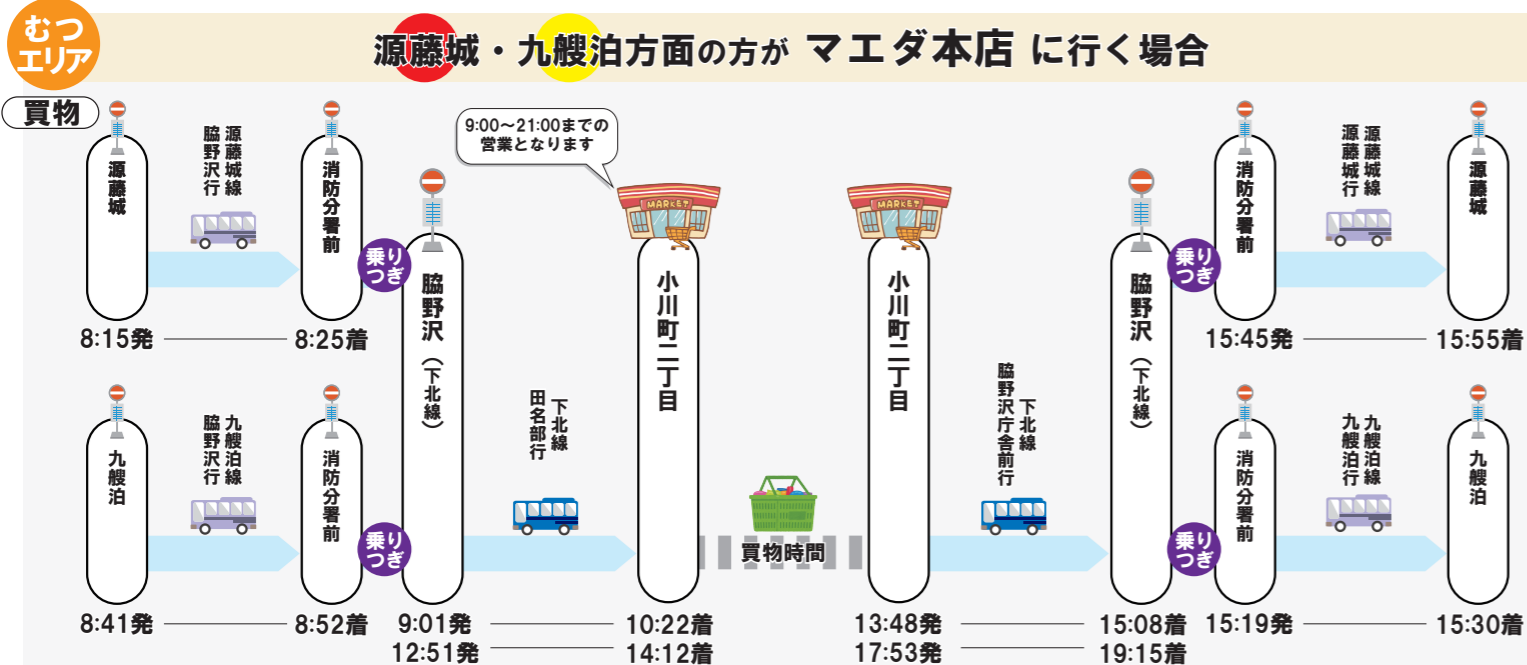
むつエリア

源藤城・九艘泊方面の方が マエダ本店 に行く場合

買物

源藤城

源藤城線 脇野沢行

消防分署前

乗りつぎ

8:15発

8:25着

九艘泊

九艘泊線 脇野沢行

消防分署前

乗りつぎ

8:41発

8:52着

脇野沢（下北線）

下北線 田名部行

9:01発

12:51発

9:00〜21:00までの営業となります

MARKET

小川町二丁目

10:22着

14:12着

買物時間

MARKET

小川町二丁目

13:48発

17:53発

下北線 脇野沢庁舎前行

脇野沢（下北線）

15:08着

19:15着

乗りつぎ

消防分署前

源藤城線 源藤城行

源藤城

15:45発

15:55着

乗りつぎ

消防分署前

九艘泊線 九艘泊行

九艘泊

15:19発

15:30着